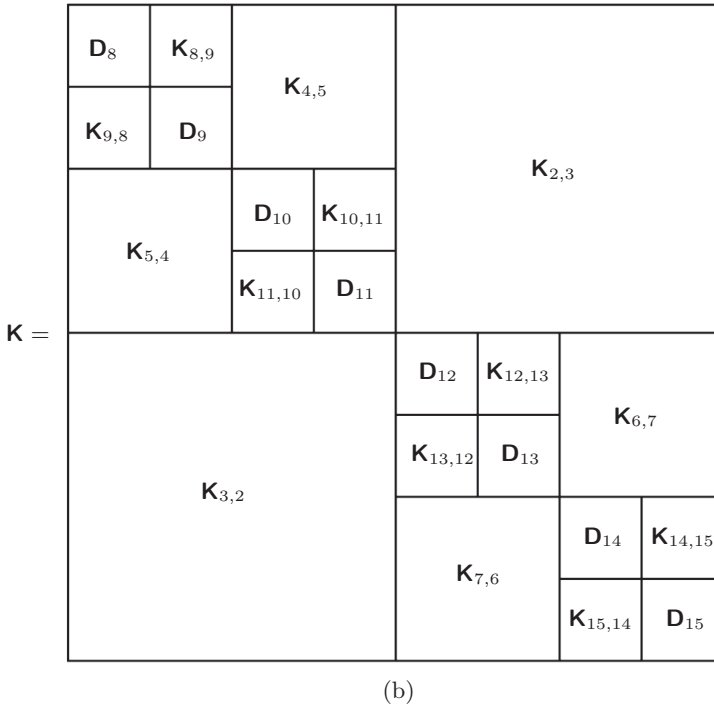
$\mathbf{K} =$

$\mathbf{D}_8$ $\mathbf{K}_{8,9}$ $\mathbf{K}_{4,5}$

$\mathbf{K}_{9,8}$ $\mathbf{D}_9$

$\mathbf{K}_{2,3}$

$\mathbf{D}_{10}$ $\mathbf{K}_{10,11}$

$\mathbf{K}_{5,4}$

$\mathbf{K}_{11,10}$ $\mathbf{D}_{11}$

$\mathbf{D}_{12}$ $\mathbf{K}_{12,13}$

$\mathbf{K}_{6,7}$

$\mathbf{K}_{13,12}$ $\mathbf{D}_{13}$

$\mathbf{K}_{3,2}$

$\mathbf{D}_{14}$ $\mathbf{K}_{14,15}$

$\mathbf{K}_{7,6}$

$\mathbf{K}_{15,14}$ $\mathbf{D}_{15}$

(b)